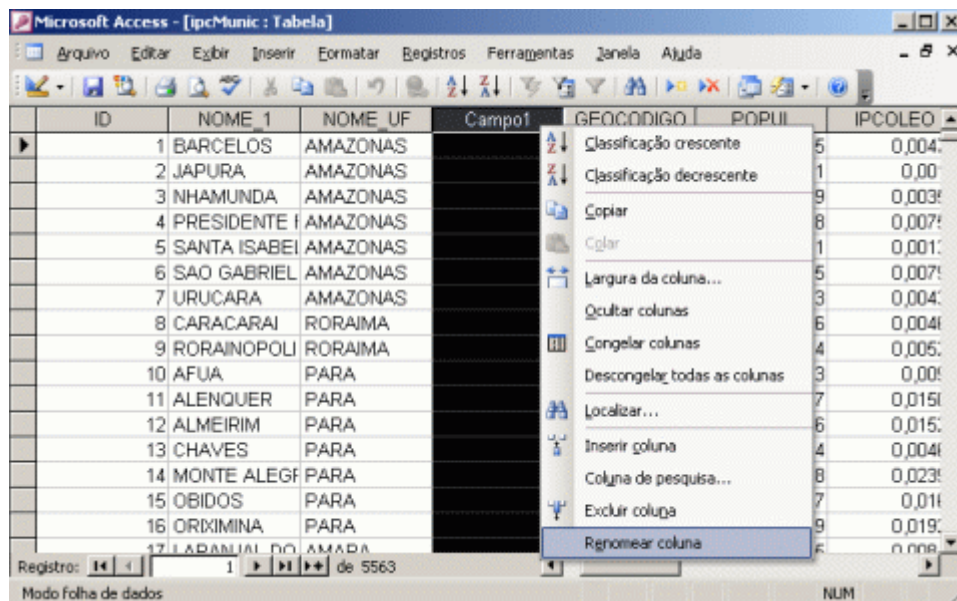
Microsoft Access - [ipcMunic : Tabela]

Arquivo Editar Exibir Inserir Formatar Registros Ferramentas Janela Ajuda

| ID | NOME_1 | NOME_UF | Campo1 | GEOCODIGO | POPUL | IPCOLEO |
|---|---|---|---|---|---|---|
| 1 | BARCELOS | AMAZONAS | | | 5 | 0,004 |
| 2 | JAPURA | AMAZONAS | | | 1 | 0,00 |
| 3 | NHAMUNDA | AMAZONAS | | | 9 | 0,003 |
| 4 | PRESIDENTE | AMAZONAS | | | 8 | 0,007 |
| 5 | SANTA ISABEI | AMAZONAS | | | 1 | 0,001 |
| 6 | SAO GABRIEL | AMAZONAS | | | 5 | 0,007 |
| 7 | URUCARA | AMAZONAS | | | 3 | 0,004 |
| 8 | CARACARAI | RORAIMA | | | 6 | 0,004 |
| 9 | RORAINOPOLI | RORAIMA | | | 4 | 0,005 |
| 10 | AFUA | PARA | | | 3 | 0,00 |
| 11 | ALENQUER | PARA | | | 7 | 0,015 |
| 12 | ALMEIRIM | PARA | | | 6 | 0,015 |
| 13 | CHAVES | PARA | | | 4 | 0,004 |
| 14 | MONTE ALEGF | PARA | | | 8 | 0,023 |
| 15 | OBIDOS | PARA | | | 7 | 0,01 |
| 16 | ORIXIMINA | PARA | | | 9 | 0,019 |
| 17 | LARANJAL DO | AMAPA | | | 5 | 0,008 |

Classificação crescente
Classificação decrescente
Copiar
Colar
Largura da coluna...
Ocultar colunas
Congelar colunas
Descongelar todas as colunas
Localizar...
Inserir coluna
Coluna de pesquisa...
Excluir coluna
Renomear coluna

Registro: 1 de 5563

Modo folha de dados

NUM